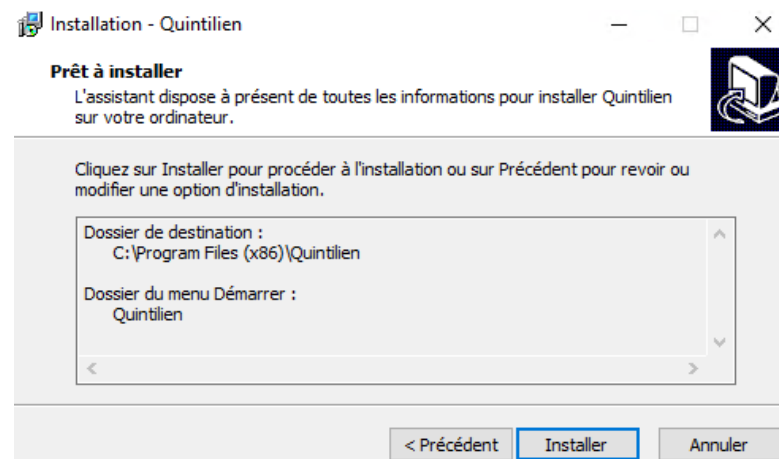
Installation - Quintilien

Prêt à installer
L'assistant dispose à présent de toutes les informations pour installer Quintilien sur votre ordinateur.

Cliquez sur Installer pour procéder à l'installation ou sur Précédent pour revoir ou modifier une option d'installation.

Dossier de destination :
C:\Program Files (x86)\Quintilien

Dossier du menu Démarrer :
Quintilien

< Précédent
Installer
Annuler